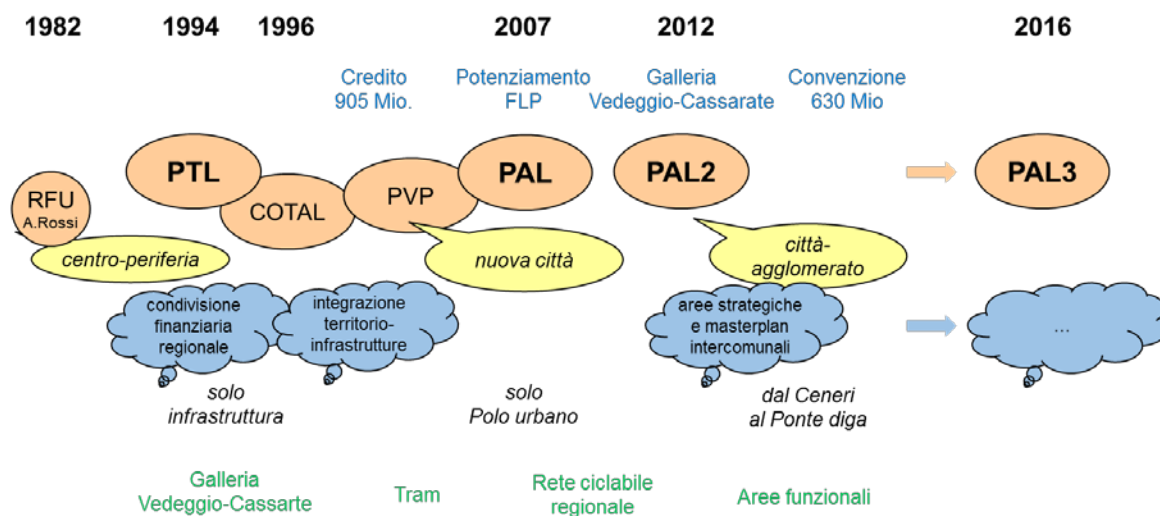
1982 1994 1996 2007 2012 2016

Credito 905 Mio.

Potenziamento FLP

Galleria Vedeggio-Cassarate

Convenzione 630 Mio

RFU A.Rossi

PTL

COTAL

PVP

PAL

PAL2

PAL3

centro-periferia

nuova città

città-agglomerato

condivisione finanziaria regionale

integrazione territorio-infrastrutture

aree strategiche e masterplan intercomunali

...

solo infrastruttura

solo Polo urbano

dal Ceneri al Ponte diga

Galleria Vedeggio-Cassarte

Tram

Rete ciclabile regionale

Aree funzionali